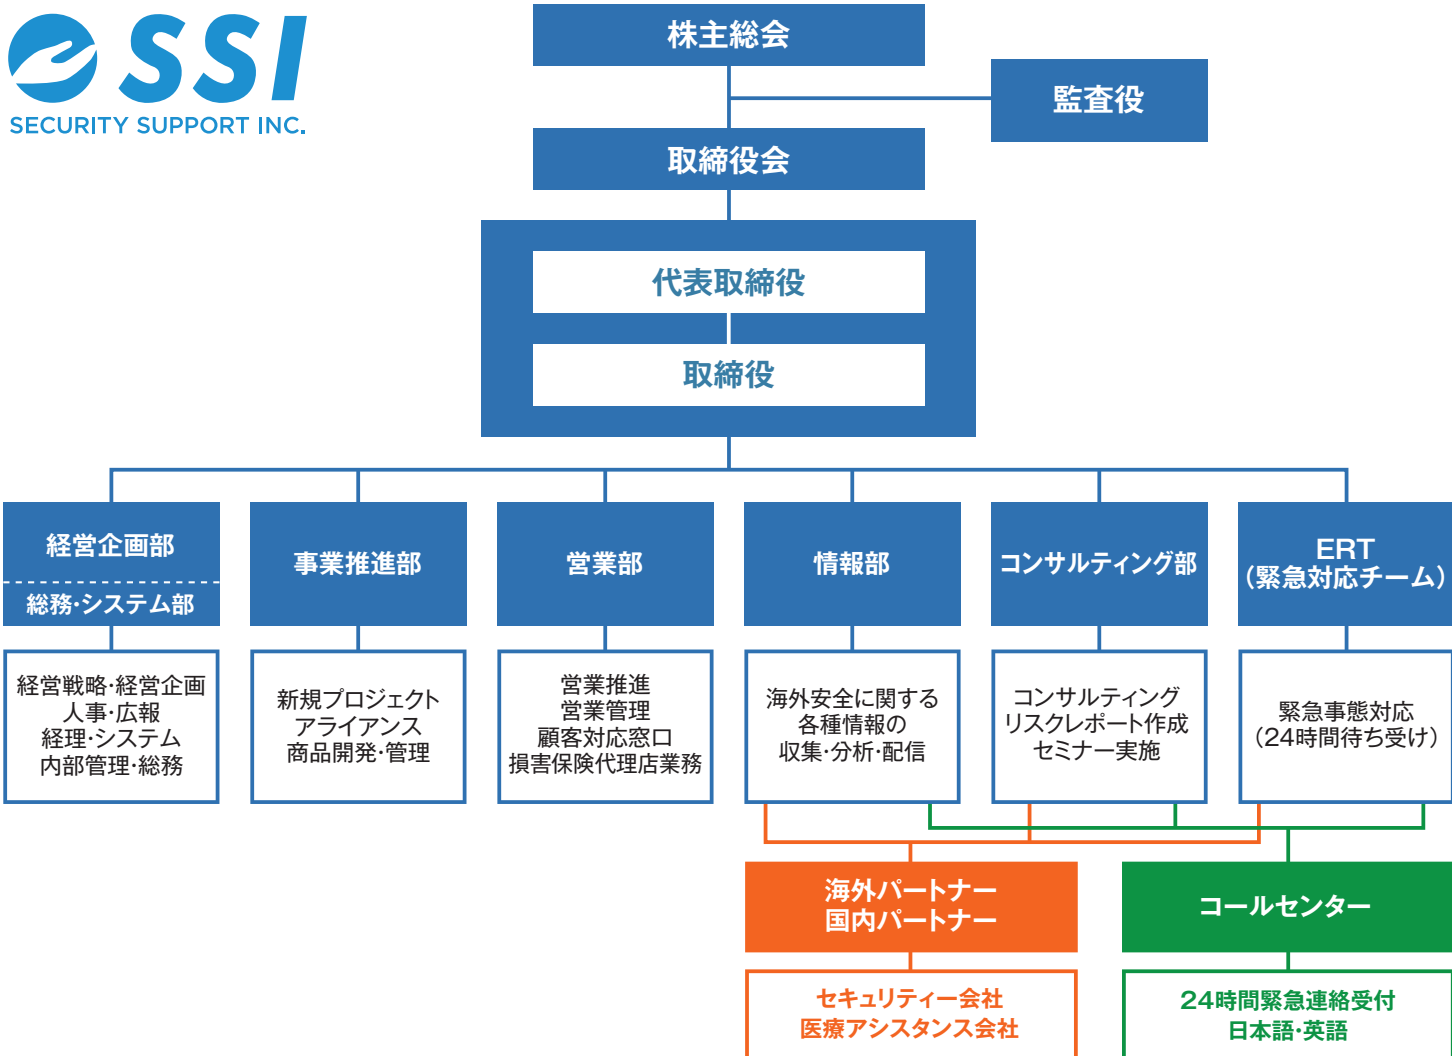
SSI
SECURITY SUPPORT INC.

株主総会

監査役

取締役会

代表取締役

取締役

経営企画部
総務･システム部

経営戦略･経営企画
人事･広報
経理･システム
内部管理･総務

事業推進部

新規プロジェクト
アライアンス
商品開発･管理

営業部

営業推進
営業管理
顧客対応窓口
損害保険代理店業務

情報部

海外安全に関する
各種情報の
収集･分析･配信

コンサルティング部

コンサルティング
リスクレポート作成
セミナー実施

ERT
（緊急対応チーム）

緊急事態対応
（24時間待ち受け）

海外パートナー
国内パートナー

セキュリティー会社
医療アシスタンス会社

コールセンター

24時間緊急連絡受付
日本語･英語